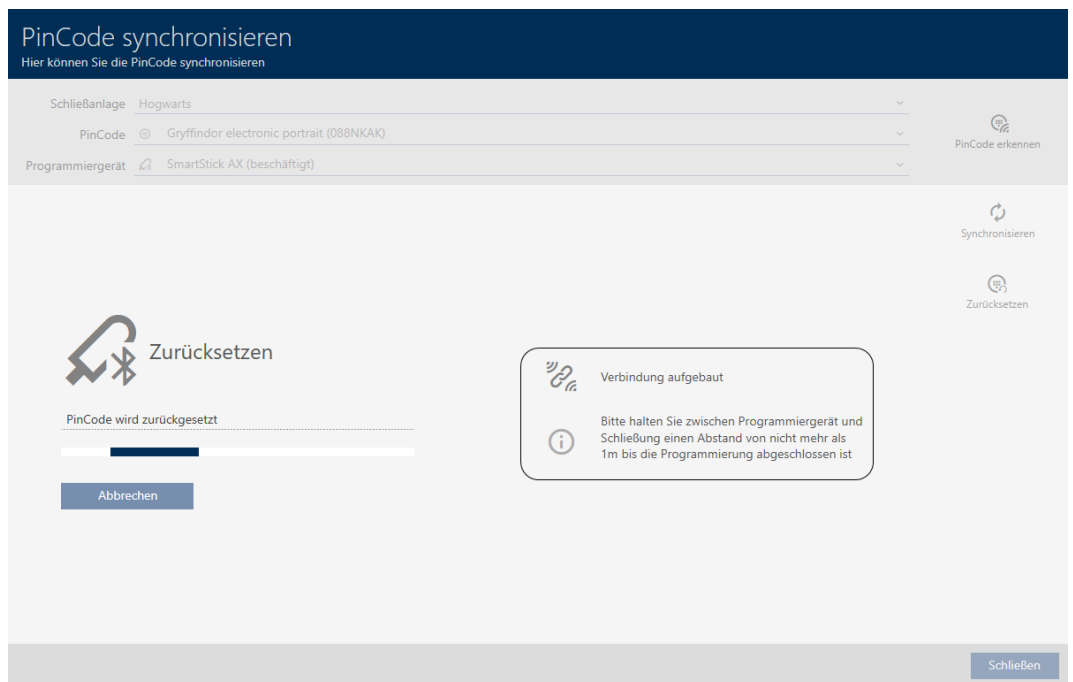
PinCode synchronisieren
Hier können Sie die PinCode synchronisieren

Schließanlage Hogwarts
PinCode Gryffindor electronic portrait (088NKAK)
Programmiergerät SmartStick AX (beschäftigt)

PinCode erkennen

Synchronisieren

Zurücksetzen

Zurücksetzen

PinCode wird zurückgesetzt

Abbrechen

Verbindung aufgebaut

Bitte halten Sie zwischen Programmiergerät und Schließung einen Abstand von nicht mehr als 1m bis die Programmierung abgeschlossen ist

Schließen